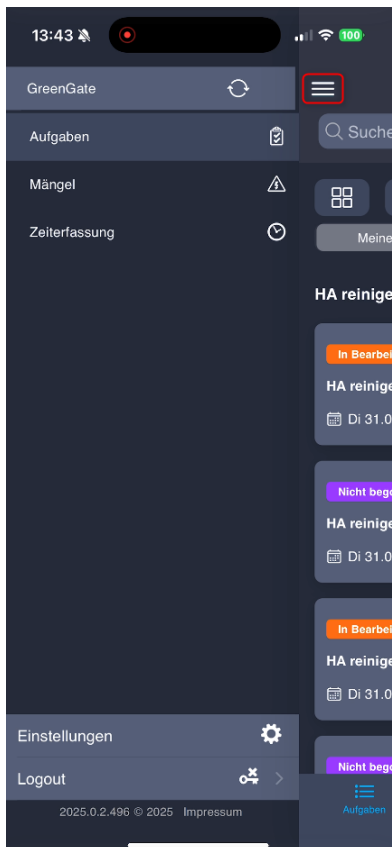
13:43

100

GreenGate

Aufgaben

Mängel

Zeiterfassung

Einstellungen

Logout

2025.0.2.496 © 2025 Impressum

Suche

Meine

HA reinige

In Bearbei

HA reinige

Di 31.0

Nicht bego

HA reinige

Di 31.0

In Bearbei

HA reinige

Di 31.0

Nicht bego

Aufgaben